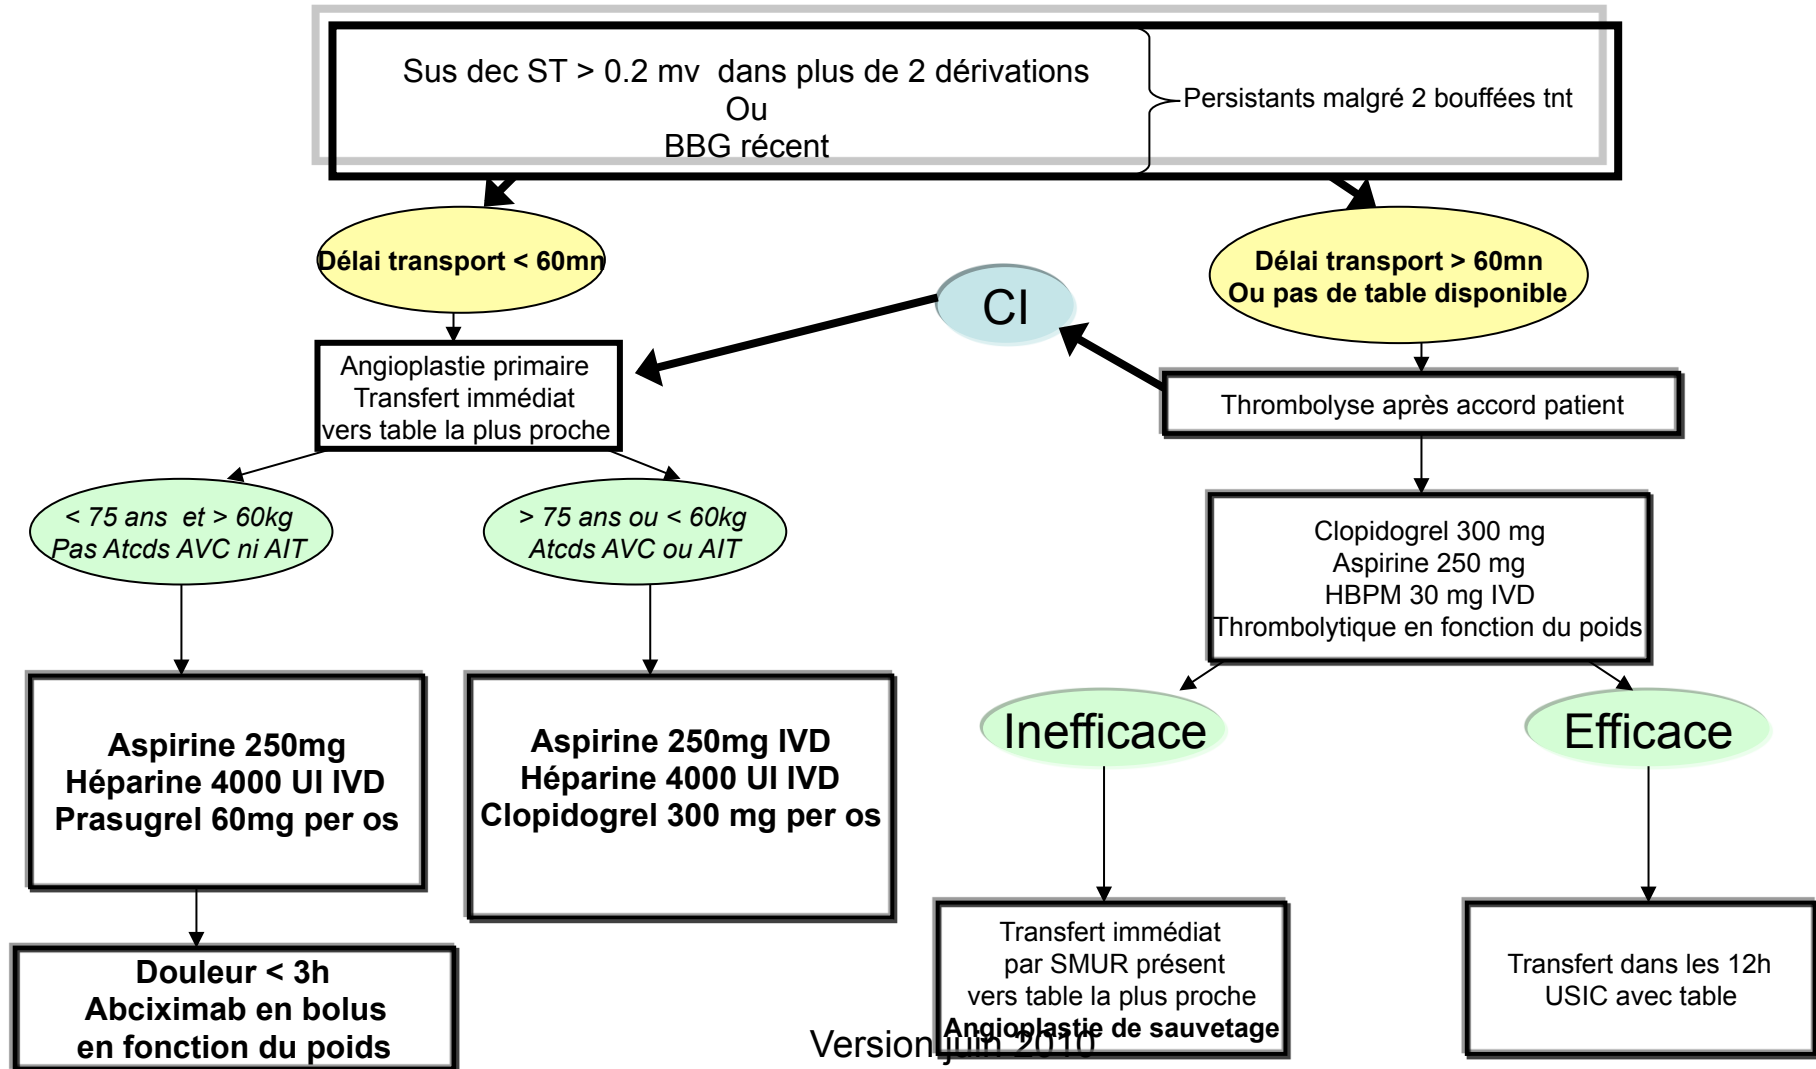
Sus dec ST > 0.2 mv dans plus de 2 dérivations
Ou
BBG récent

Persistants malgré 2 bouffées tnt

Délai transport < 60mn

Délai transport > 60mn
Ou pas de table disponible

CI

Angioplastie primaire
Transfert immédiat
vers table la plus proche

Thrombolyse après accord patient

< 75 ans et > 60kg
Pas Atcds AVC ni AIT

> 75 ans ou < 60kg
Atcds AVC ou AIT

Clopidogrel 300 mg
Aspirine 250 mg
HBPM 30 mg IVD
Thrombolytique en fonction du poids

Aspirine 250mg
Héparine 4000 UI IVD
Prasugrel 60mg per os

Aspirine 250mg IVD
Héparine 4000 UI IVD
Clopidogrel 300 mg per os

Inefficace

Efficace

Douleur < 3h
Abciximab en bolus
en fonction du poids

Transfert immédiat
par SMUR présent
vers table la plus proche
Angioplastie de sauvetage

Transfert dans les 12h
USIC avec table

Version juin 2010